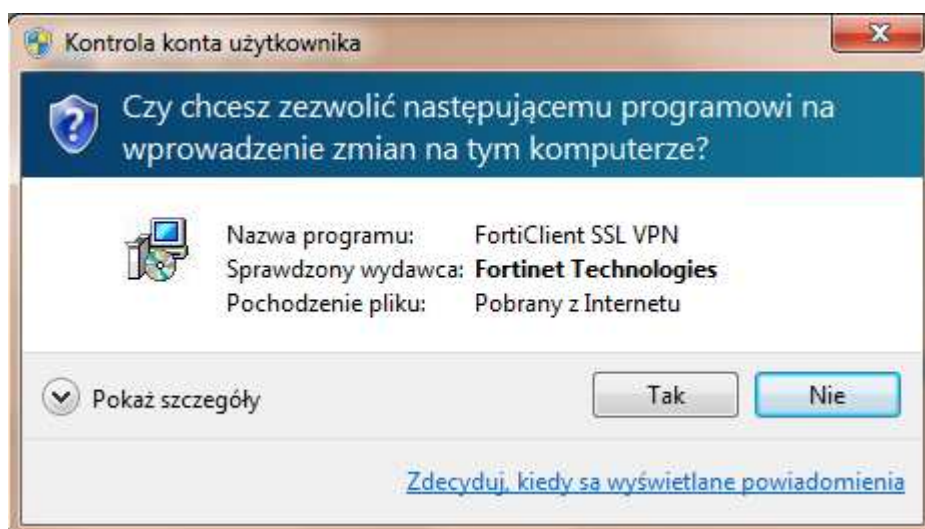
Kontrola konta użytkownika

Czy chcesz zezwolić następującemu programowi na wprowadzenie zmian na tym komputerze?

Nazwa programu: FortiClient SSL VPN
Sprawdzony wydawca: **Fortinet Technologies**
Pochodzenie pliku: Pobrany z Internetu

Pokaż szczegóły

Tak

Nie

Zdecyduj, kiedy są wyświetlane powiadomienia